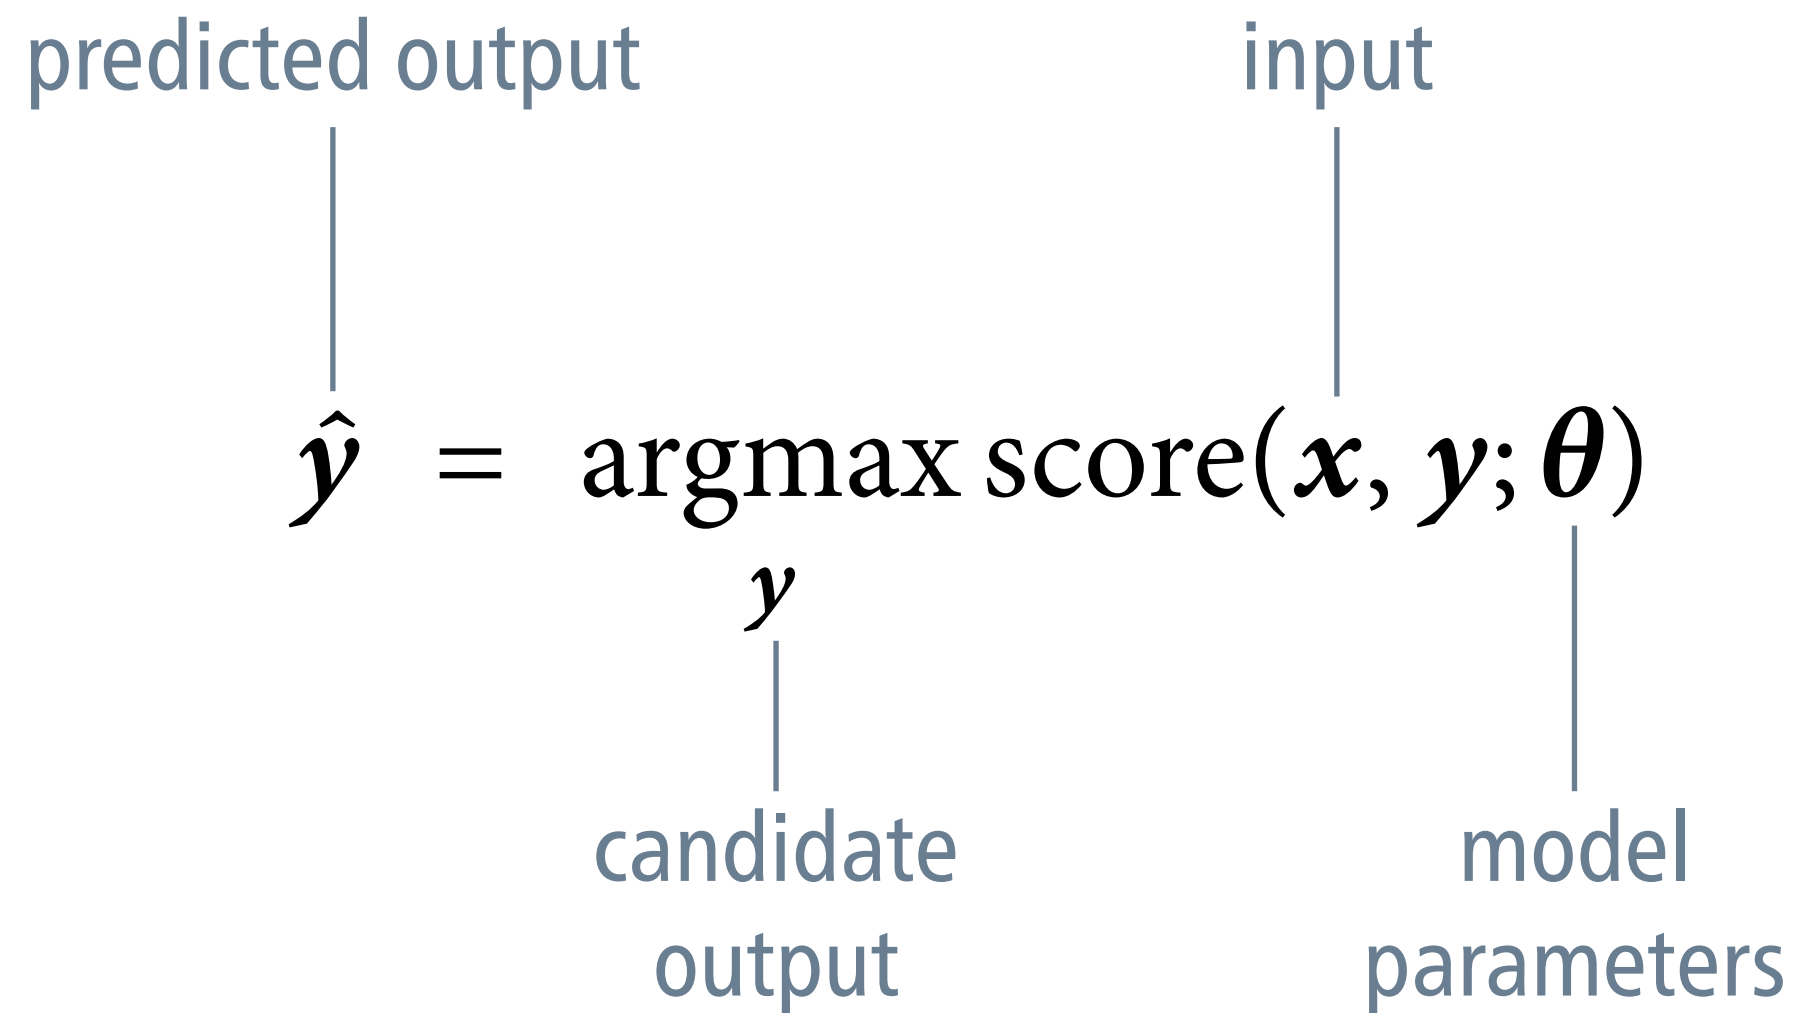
predicted output

input

$\hat{\boldsymbol{y}} = \underset{\boldsymbol{y}}{\operatorname{argmax}} \operatorname{score}(\boldsymbol{x}, \boldsymbol{y}; \boldsymbol{\theta})$

candidate output

model parameters